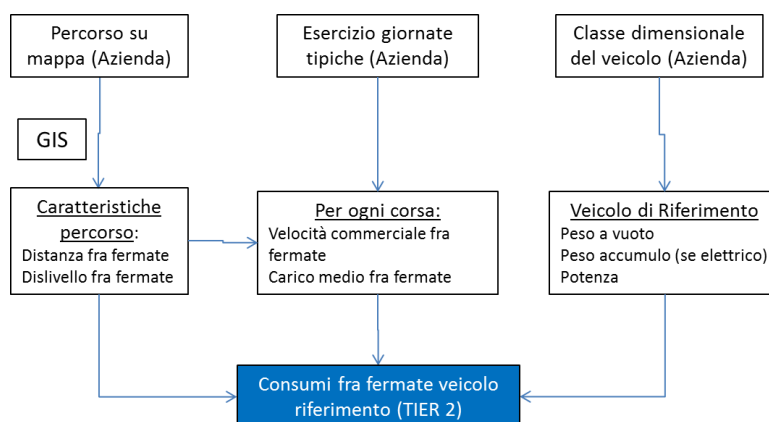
Percorso su mappa (Azienda)

Esercizio giornate tipiche (Azienda)

Classe dimensionale del veicolo (Azienda)

GIS

Caratteristiche percorso:
Distanza fra fermate
Dislivello fra fermate

Per ogni corsa:
Velocità commerciale fra fermate
Carico medio fra fermate

Veicolo di Riferimento
Peso a vuoto
Peso accumulo (se elettrico)
Potenza

Consumi fra fermate veicolo riferimento (TIER 2)